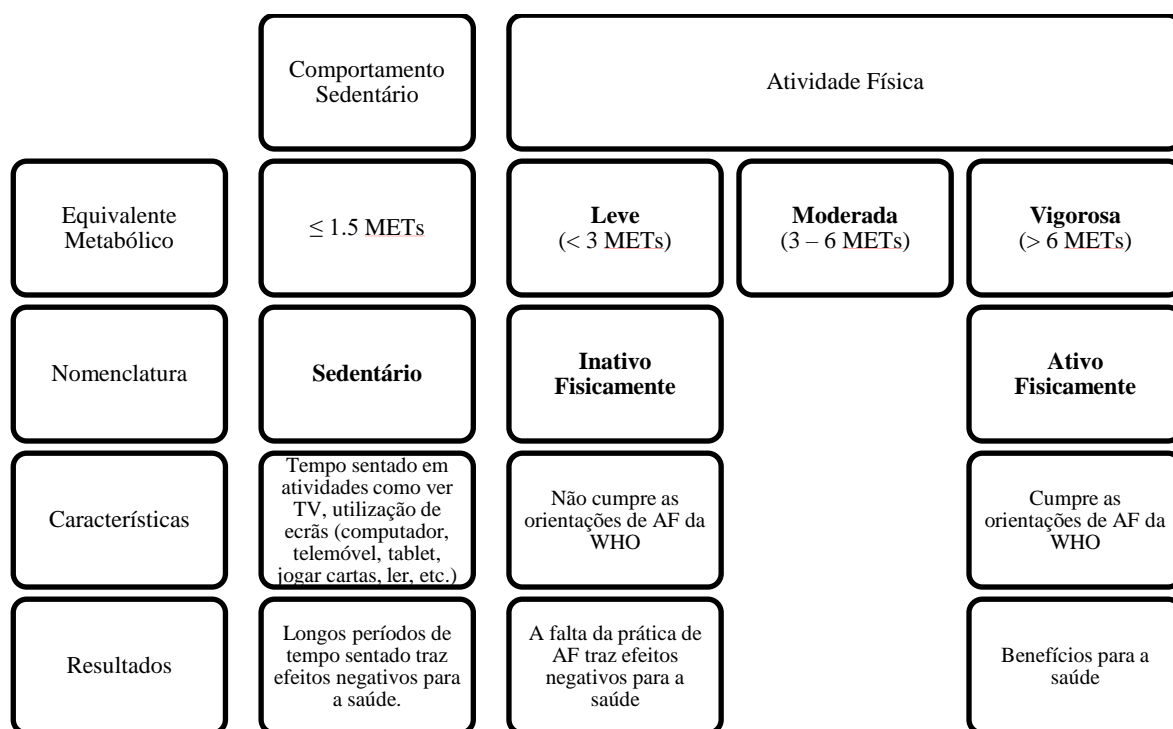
|  | Comportamento Sedentário | Atividade Física | | |
|---|---|---|---|---|
| Equivalente Metabólico | $\leq$ 1.5 METs | **Leve** (< 3 METs) | **Moderada** (3 – 6 METs) | **Vigorosa** (> 6 METs) |
| Nomenclatura | **Sedentário** | **Inativo Fisicamente** | | **Ativo Fisicamente** |
| Características | Tempo sentado em atividades como ver TV, utilização de ecrãs (computador, telemóvel, tablet, jogar cartas, ler, etc.) | Não cumpre as orientações de AF da WHO | | Cumpre as orientações de AF da WHO |
| Resultados | Longos períodos de tempo sentado traz efeitos negativos para a saúde. | A falta da prática de AF traz efeitos negativos para a saúde | | Benefícios para a saúde |